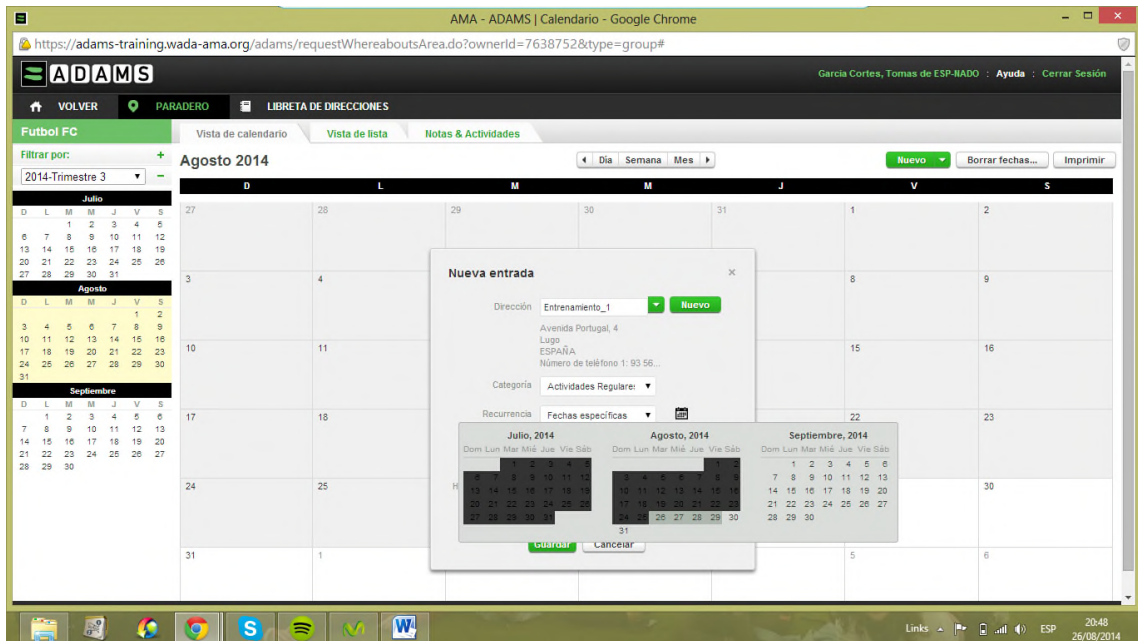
AMA - ADAMS | Calendario - Google Chrome

https://adams-training.wada-ama.org/adams/requestWhereaboutsArea.do?ownerId=7638752&type=group#

ADAMS

García Cortes, Tomas de ESP-NADO : Ayuda : Cerrar Sesión

VOLVER PARADERO LIBRETA DE DIRECCIONES

Futbol FC

Filtrar por:

2014-Trimestre 3

Julio

| D | L | M | M | J | V | S |
|---|---|---|---|---|---|---|
| | | 1 | 2 | 3 | 4 | 5 |
| 6 | 7 | 8 | 9 | 10 | 11 | 12 |
| 13 | 14 | 15 | 16 | 17 | 18 | 19 |
| 20 | 21 | 22 | 23 | 24 | 25 | 26 |
| 27 | 28 | 29 | 30 | 31 | | |

Agosto

| D | L | M | M | J | V | S |
|---|---|---|---|---|---|---|
| | | | | | 1 | 2 |
| 3 | 4 | 5 | 6 | 7 | 8 | 9 |
| 10 | 11 | 12 | 13 | 14 | 15 | 16 |
| 17 | 18 | 19 | 20 | 21 | 22 | 23 |
| 24 | 25 | 26 | 27 | 28 | 29 | 30 |
| 31 | | | | | | |

Septiembre

| D | L | M | M | J | V | S |
|---|---|---|---|---|---|---|
| | 1 | 2 | 3 | 4 | 5 | 6 |
| 7 | 8 | 9 | 10 | 11 | 12 | 13 |
| 14 | 15 | 16 | 17 | 18 | 19 | 20 |
| 21 | 22 | 23 | 24 | 25 | 26 | 27 |
| 28 | 29 | 30 | | | | |

Vista de calendario Vista de lista Notas & Actividades

Agosto 2014

Día Semana Mes

Nuevo Borrar fechas... Imprimir

| D | L | M | M | J | V | S |
|---|---|---|---|---|---|---|
| 27 | 28 | 29 | 30 | 31 | 1 | 2 |
| 3 | 4 | | | | 8 | 9 |
| 10 | 11 | | | | 15 | 16 |
| 17 | 18 | | | | 22 | 23 |
| 24 | 25 | H | | | | 30 |
| 31 | 1 | | | | 5 | 6 |

Nueva entrada ×

Dirección Entrenamiento_1 Nuevo

Avenida Portugal, 4
Lugo
ESPAÑA
Número de teléfono 1: 93 56...

Categoría Actividades Regulares

Recurrencia Fechas específicas

Julio, 2014

| Dom | Lun | Mar | Mié | Jue | Vie | Sáb |
|---|---|---|---|---|---|---|
| | | 1 | 2 | 3 | 4 | 5 |
| 6 | 7 | 8 | 9 | 10 | 11 | 12 |
| 13 | 14 | 15 | 16 | 17 | 18 | 19 |
| 20 | 21 | 22 | 23 | 24 | 25 | 26 |
| 27 | 28 | 29 | 30 | 31 | | |

Agosto, 2014

| Dom | Lun | Mar | Mié | Jue | Vie | Sáb |
|---|---|---|---|---|---|---|
| | | | | | 1 | 2 |
| 3 | 4 | 5 | 6 | 7 | 8 | 9 |
| 10 | 11 | 12 | 13 | 14 | 15 | 16 |
| 17 | 18 | 19 | 20 | 21 | 22 | 23 |
| 24 | 25 | 26 | 27 | 28 | 29 | 30 |
| 31 | | | | | | |

Septiembre, 2014

| Dom | Lun | Mar | Mié | Jue | Vie | Sáb |
|---|---|---|---|---|---|---|
| | 1 | 2 | 3 | 4 | 5 | 6 |
| 7 | 8 | 9 | 10 | 11 | 12 | 13 |
| 14 | 15 | 16 | 17 | 18 | 19 | 20 |
| 21 | 22 | 23 | 24 | 25 | 26 | 27 |
| 28 | 29 | 30 | | | | |

Guardar Cancelar

Links ESP 20:48 26/08/2014